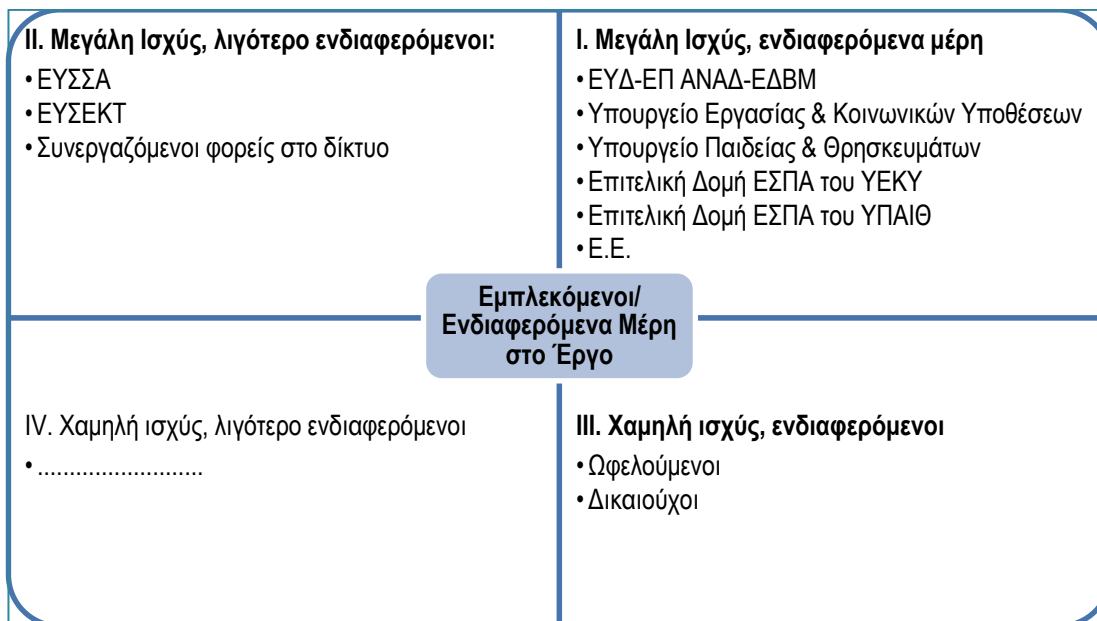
II. Μεγάλη Ισχύς, λιγότερο ενδιαφερόμενοι:

• ΕΥΣΣΑ
• ΕΥΣΕΚΤ
• Συνεργαζόμενοι φορείς στο δίκτυο

I. Μεγάλη Ισχύς, ενδιαφερόμενα μέρη

• ΕΥΔ-ΕΠ ΑΝΑΔ-ΕΔΒΜ
• Υπουργείο Εργασίας & Κοινωνικών Υποθέσεων
• Υπουργείο Παιδείας & Θρησκευμάτων
• Επιτελική Δομή ΕΣΠΑ του ΥΕΚΥ
• Επιτελική Δομή ΕΣΠΑ του ΥΠΑΙΘ
• Ε.Ε.

Εμπλεκόμενοι/ Ενδιαφερόμενα Μέρη στο Έργο

IV. Χαμηλή ισχύς, λιγότερο ενδιαφερόμενοι

• ..........................

III. Χαμηλή ισχύς, ενδιαφερόμενοι

• Ωφελούμενοι
• Δικαιούχοι